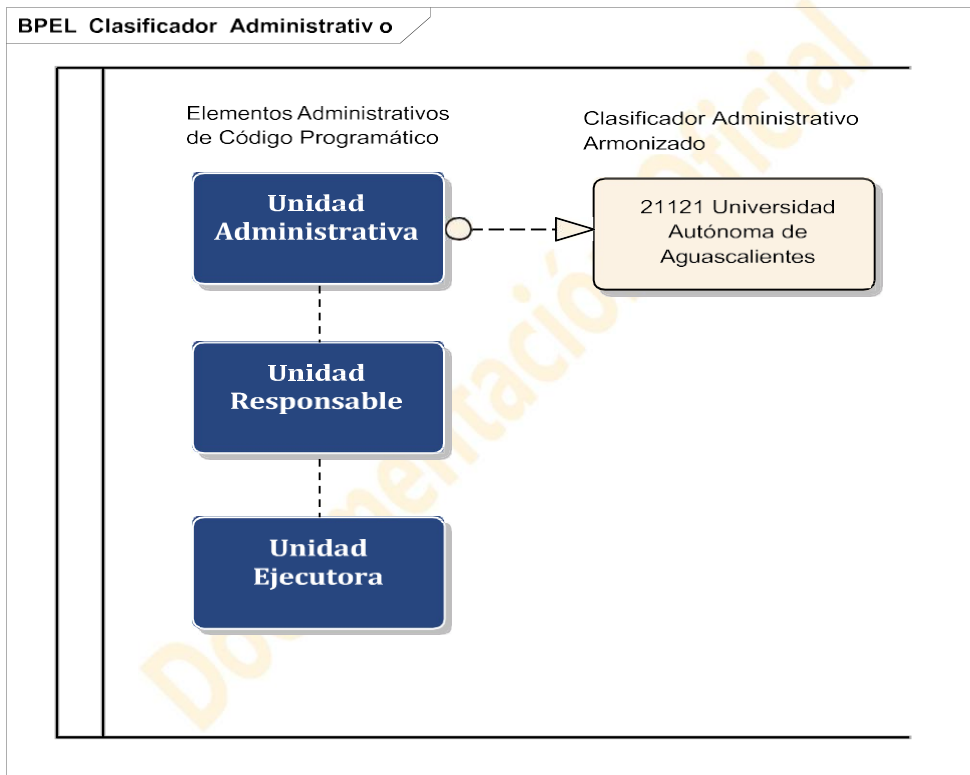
BPEL Clasificador Administrativ o

Elementos Administrativos de Código Programático

Clasificador Administrativo Armonizado

Unidad Administrativa

21121 Universidad Autónoma de Aguascalientes

Unidad Responsable

Unidad Ejecutora

Documentación Oficial